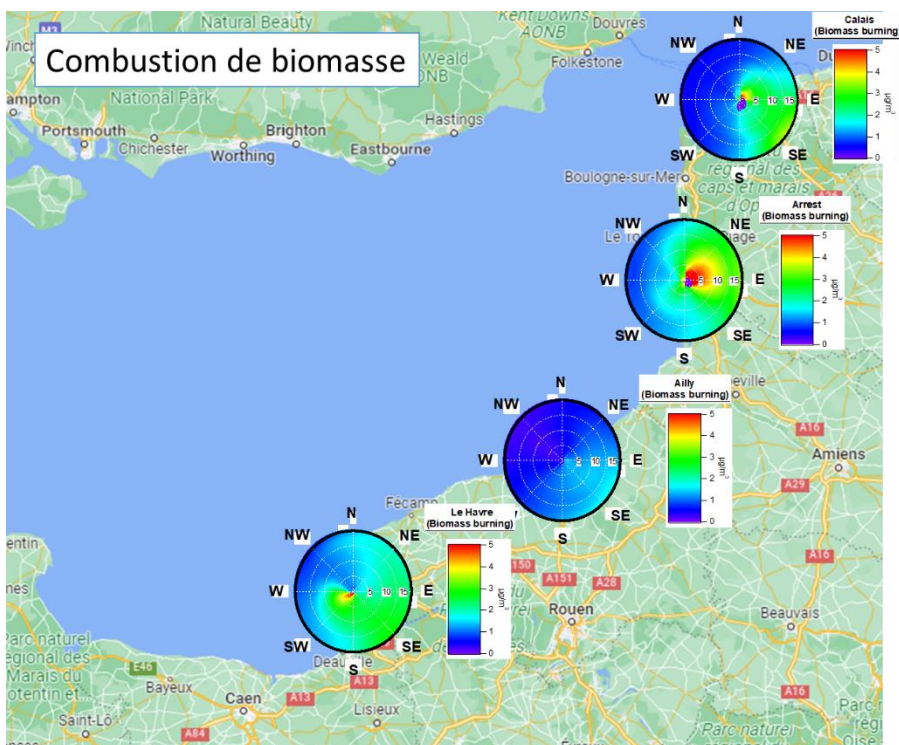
Combustion de biomasse

Natural Beauty
Kent Downs AONB
Douvres
Weald AONB
Folkestone
ampton
National Park
Portsmouth
Brighton
Hastings
Chichester
Worthing
Eastbourne
Boulogne-sur-Mer
régional des caps et marais d'Op
Le To
Plage
Abbeville
Amiens
Fécamp
Rouen
Beauvais
entin
Parc naturel régional des Marais du Cotentin et
Bayeux
Caen
Deauville
Lisieux
Saint-Lô
Parc naturel
A16
A29
A28
A151
A150
A13
A84
E46
M3

Calais (Biomass burning)
N
NE
E
SE
S
SW
W
NW
5
10
15
0
1
2
3
4
5
µg/m³

Arrest (Biomass burning)
N
NE
E
SE
S
SW
W
NW
5
10
15
0
1
2
3
4
5
µg/m³

Ailly (Biomass burning)
N
NE
E
SE
S
W
NW
5
10
15
0
1
2
3
4
5
µg/m³

Le Havre (Biomass burning)
N
NE
E
SE
S
SW
W
NW
5
10
15
0
1
2
3
4
5
µg/m³